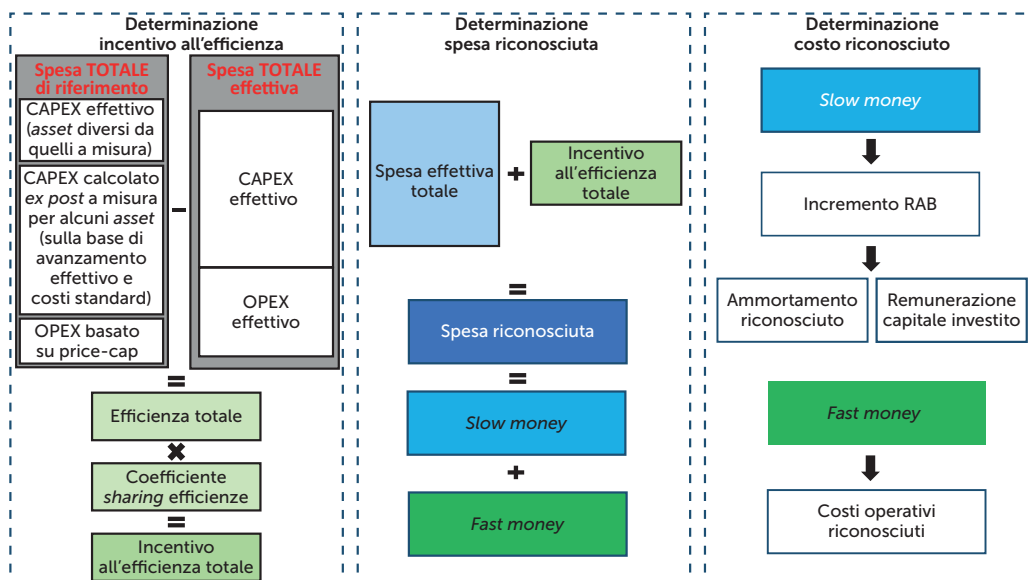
Determinazione incentivo all’efficienza

Spesa TOTALE di riferimento

CAPEX effettivo (asset diversi da quelli a misura)

CAPEX calcolato ex post a misura per alcuni asset (sulla base di avanzamento effettivo e costi standard)

OPEX basato su price-cap

–

Spesa TOTALE effettiva

CAPEX effettivo

OPEX effettivo

=

Efficienza totale

✖

Coefficiente sharing efficienze

=

Incentivo all’efficienza totale

Determinazione spesa riconosciuta

Spesa effettiva totale

+

Incentivo all’efficienza totale

=

Spesa riconosciuta

=

Slow money

+

Fast money

Determinazione costo riconosciuto

Slow money

Incremento RAB

Ammortamento riconosciuto

Remunerazione capitale investito

Fast money

Costi operativi riconosciuti